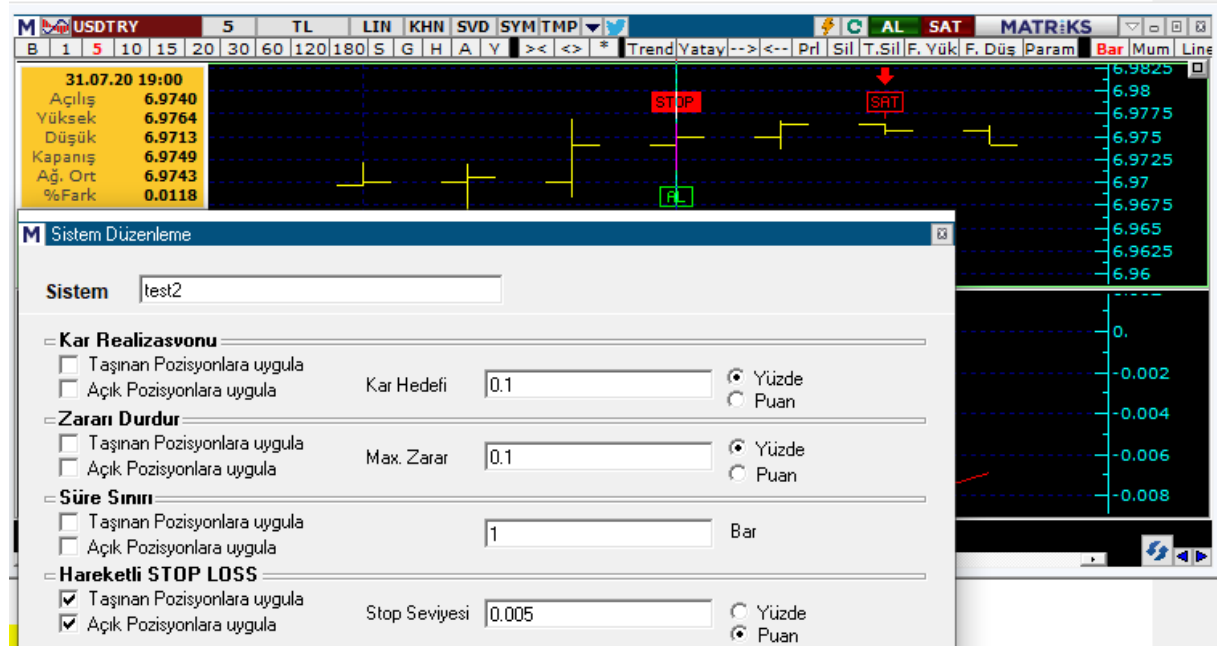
M USDTRY | 5 | TL | LIN | KHN | SVD | SYM | TMP | C | AL | SAT | MATRIKS

B | 1 | 5 | 10 | 15 | 20 | 30 | 60 | 120 | 180 | S | G | H | A | Y | >< | <> | * | Trend | Yatay | --> | <-- | Prl | Sil | T.Sil | F. Yük | F. Düş | Param | Bar | Mum | Line

31.07.20 19:00
Açılış 6.9740
Yüksek 6.9764
Düşük 6.9713
Kapanış 6.9749
Ağ. Ort 6.9743
%Fark 0.0118

STOP
SAT
AL

6.9825
6.98
6.9775
6.975
6.9725
6.97
6.9675
6.965
6.9625
6.96
0.
-0.002
-0.004
-0.006
-0.008

M Sistem Düzenleme

Sistem test2

Kar Realizasyonu
Taşınan Pozisyonlara uygula
Açık Pozisyonlara uygula
Kar Hedefi 0.1
Yüzde
Puan

Zararı Durdur
Taşınan Pozisyonlara uygula
Açık Pozisyonlara uygula
Max. Zarar 0.1
Yüzde
Puan

Süre Sınırı
Taşınan Pozisyonlara uygula
Açık Pozisyonlara uygula
1 Bar

Hareketli STOP LOSS
Taşınan Pozisyonlara uygula
Açık Pozisyonlara uygula
Stop Seviyesi 0.005
Yüzde
Puan